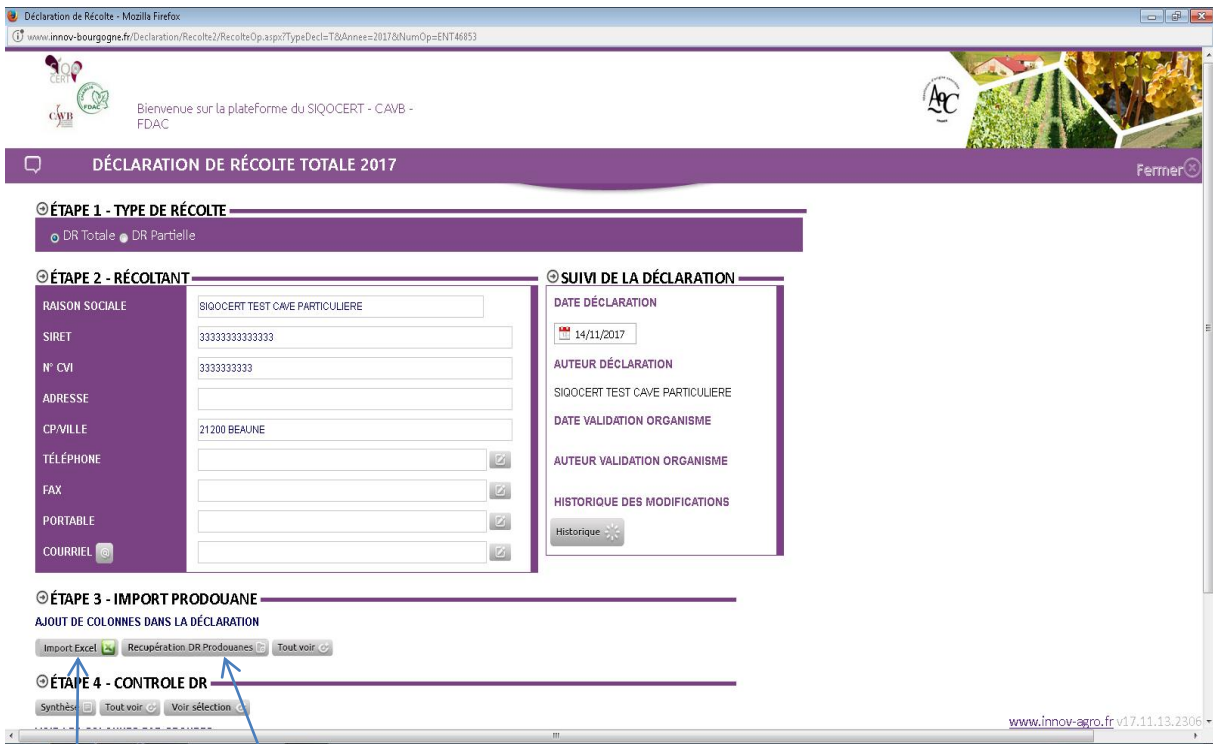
Déclaration de Récolte - Mozilla Firefox

www.innov-bourgogne.fr/Declaration/Recolte2/RecolteOp.aspx?TypeDecl=T&Annee=2017&NumOp=ENT46853

CERT
FDAC
CAVB
Bienvenue sur la plateforme du SIQOCERT - CAVB - FDAC

AOC

DÉCLARATION DE RÉCOLTE TOTALE 2017

Fermer

ÉTAPE 1 - TYPE DE RÉCOLTE

DR Totale DR Partielle

ÉTAPE 2 - RÉCOLTANT

| RAISON SOCIALE | SIQOCERT TEST CAVE PARTICULIERE |
|---|---|
| SIRET | 33333333333333 |
| N° CVI | 3333333333 |
| ADRESSE | |
| CP/VILLE | 21200 BEAUNE |
| TÉLÉPHONE | |
| FAX | |
| PORTABLE | |
| COURRIEL | |

SUIVI DE LA DÉCLARATION

DATE DÉCLARATION

14/11/2017

AUTEUR DÉCLARATION

SIQOCERT TEST CAVE PARTICULIERE

DATE VALIDATION ORGANISME

AUTEUR VALIDATION ORGANISME

HISTORIQUE DES MODIFICATIONS

Historique

ÉTAPE 3 - IMPORT PRODOUANE

AJOUT DE COLONNES DANS LA DÉCLARATION

Import Excel Recupération DR Prodouanes Tout voir

ÉTAPE 4 - CONTROLE DR

Synthèse Tout voir Voir sélection

www.innov-agro.fr v17.11.13.2306